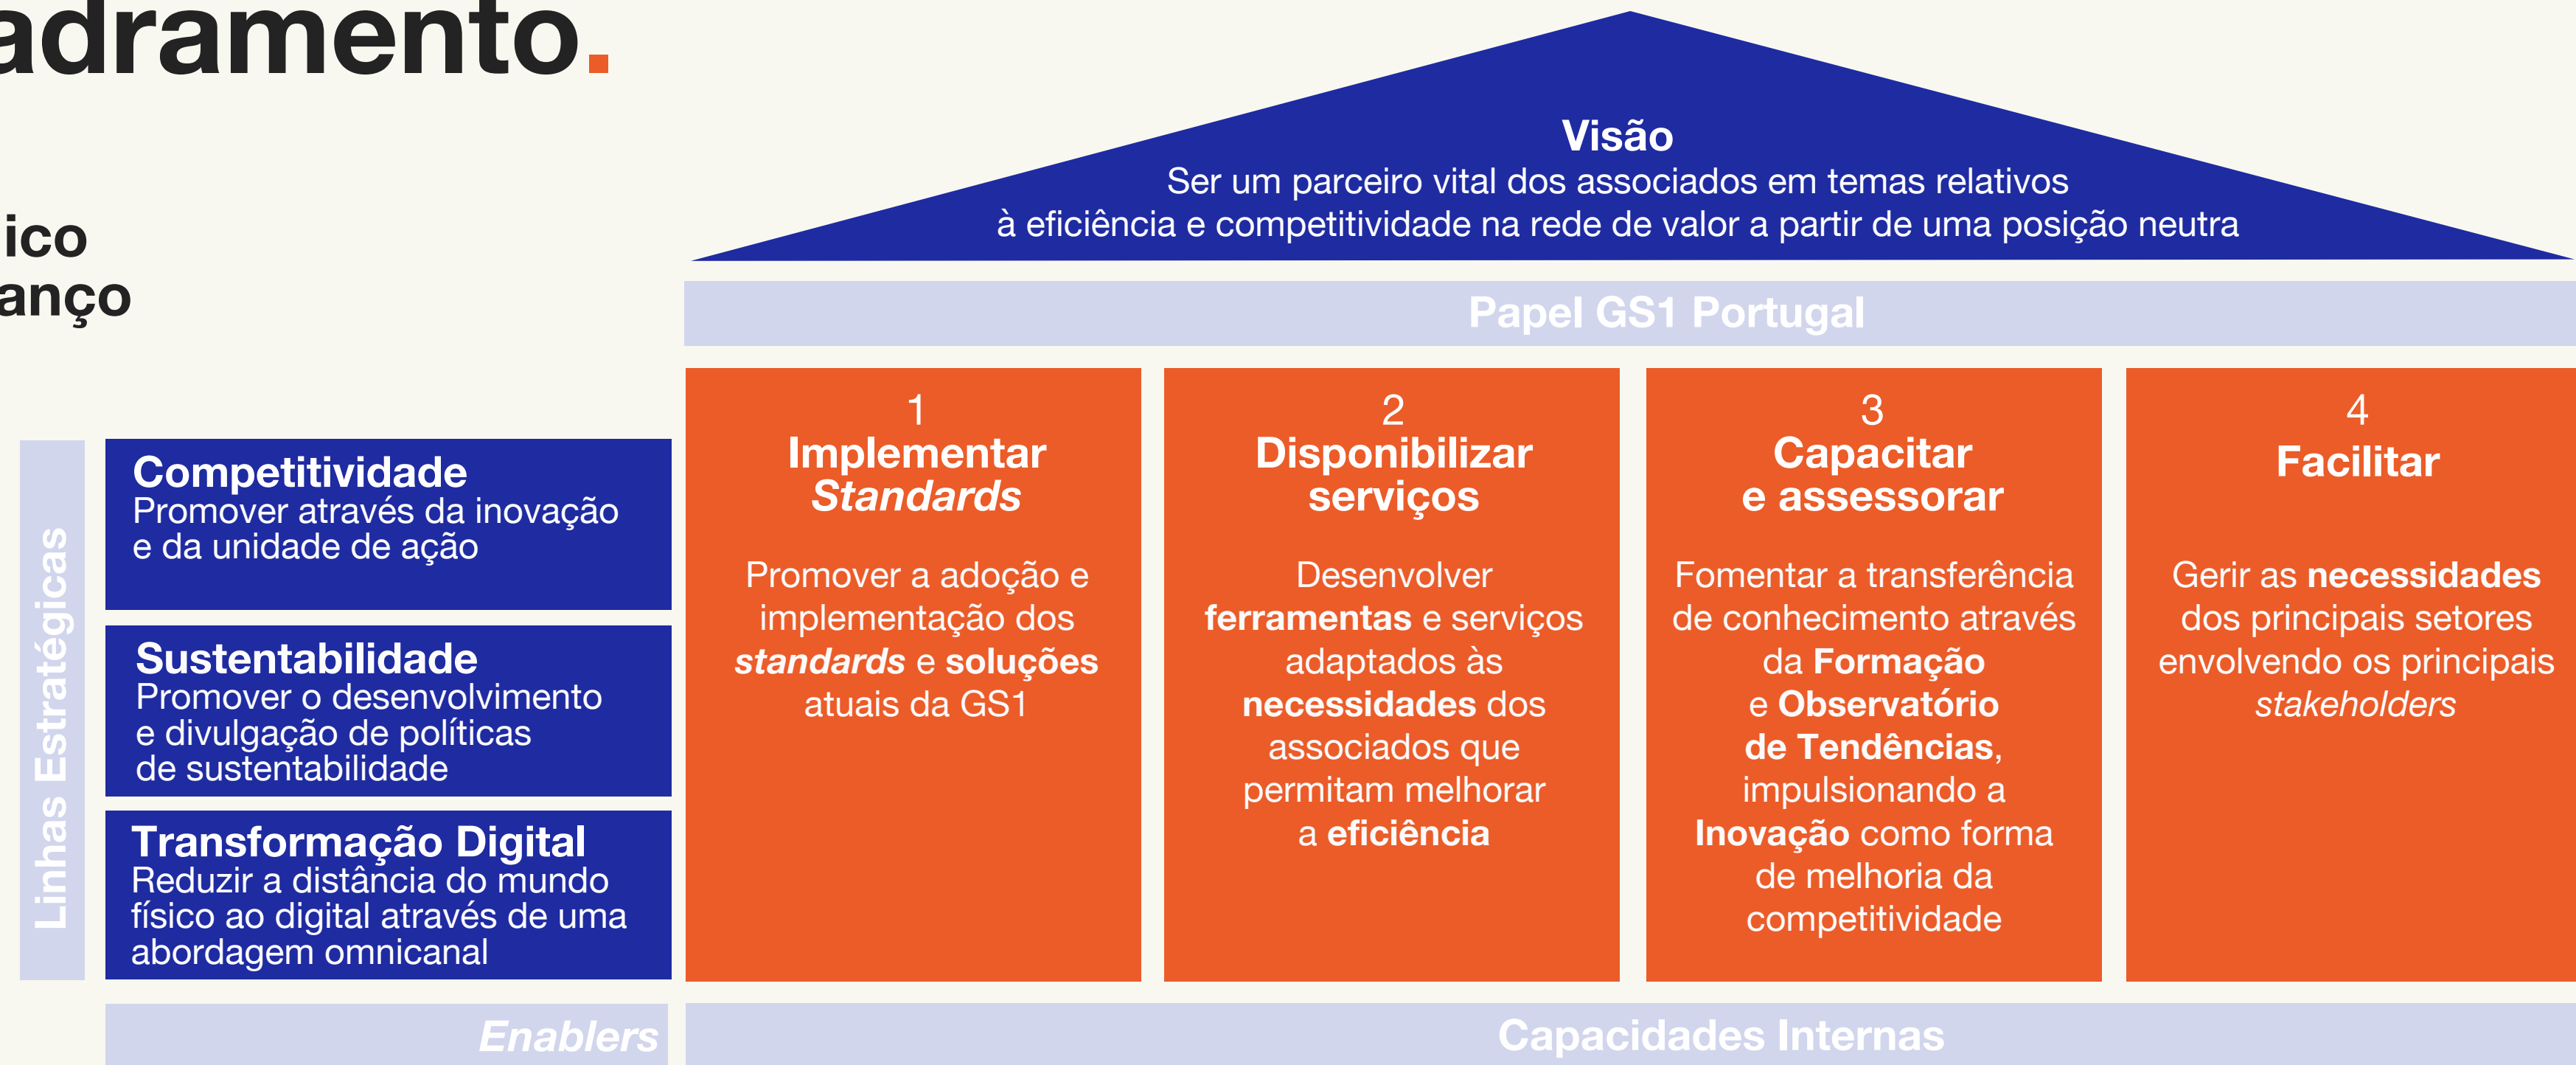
adramento.

ico
anço

Visão
Ser um parceiro vital dos associados em temas relativos à eficiência e competitividade na rede de valor a partir de uma posição neutra

Papel GS1 Portugal

Linhas Estratégicas

Competitividade
Promover através da inovação e da unidade de ação

Sustentabilidade
Promover o desenvolvimento e divulgação de políticas de sustentabilidade

Transformação Digital
Reduzir a distância do mundo físico ao digital através de uma abordagem omnicanal

1
Implementar Standards

Promover a adoção e implementação dos standards e soluções atuais da GS1

2
Disponibilizar serviços

Desenvolver ferramentas e serviços adaptados às necessidades dos associados que permitam melhorar a eficiência

3
Capacitar e assessorar

Fomentar a transferência de conhecimento através da Formação e Observatório de Tendências, impulsionando a Inovação como forma de melhoria da competitividade

4
Facilitar

Gerir as necessidades dos principais setores envolvendo os principais stakeholders

Enablers

Capacidades Internas